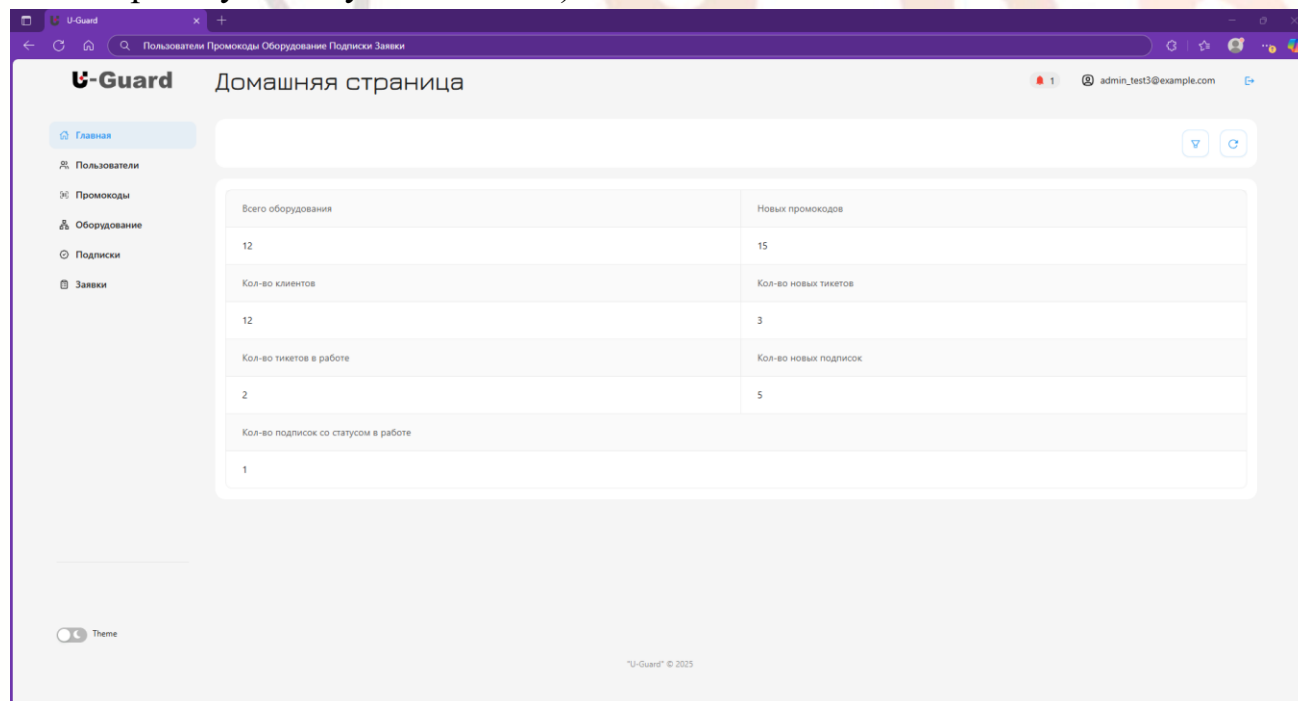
U-Guard

Пользователи Промокоды Оборудование Подписки Заявки

U-Guard

Домашняя страница

1

admin_test3@example.com

Главная
Пользователи
Промокоды
Оборудование
Подписки
Заявки

| Всего оборудования | Новых промокодов |
|---|---|
| 12 | 15 |
| Кол-во клиентов | Кол-во новых тикетов |
| 12 | 3 |
| Кол-во тикетов в работе | Кол-во новых подписок |
| 2 | 5 |
| Кол-во подписок со статусом в работе | |
| 1 | |

Theme

"U-Guard" © 2025